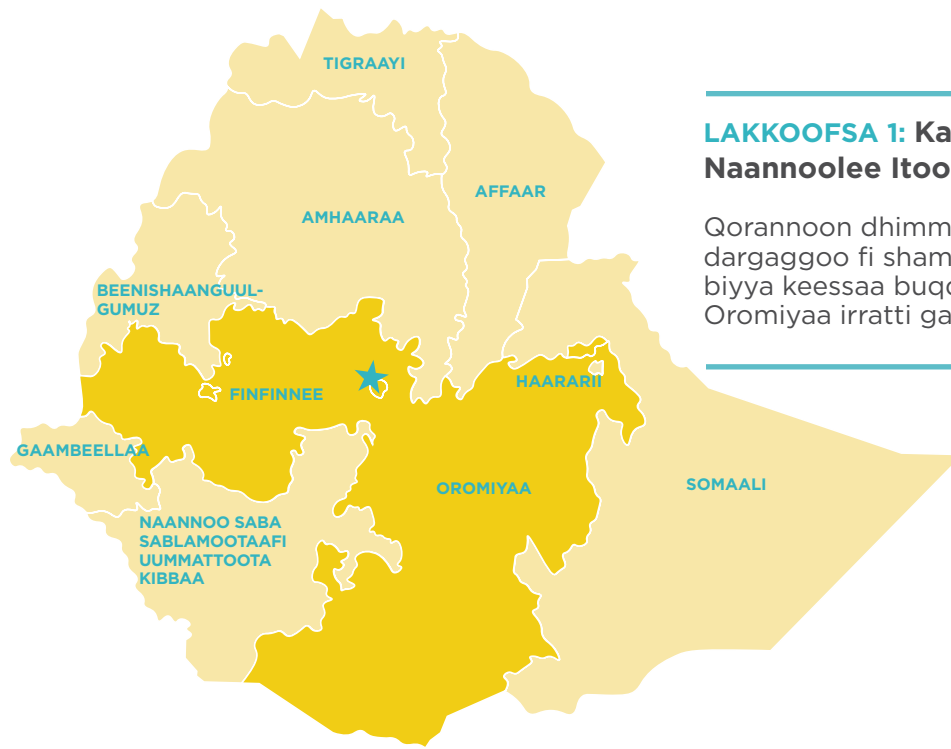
TIGRAAYI
AFFAAR
AMHAARAA
BEENISHAANGUUL-GUMUZ
FINFINNEE
HAARARII
GAAMBEELLAA
OROMIYAA
SOMAALI
NAANNOO SABA SABLAMOOTAAFI UUMMATTOOTA KIBBAA

LAKKOOFSA 1: Ka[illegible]
Naannolee Itoo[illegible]

Qorannoon dhimm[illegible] dargaggoo fi sham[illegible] biyya keessaa buqc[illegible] Oromiyaa irratti ga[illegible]